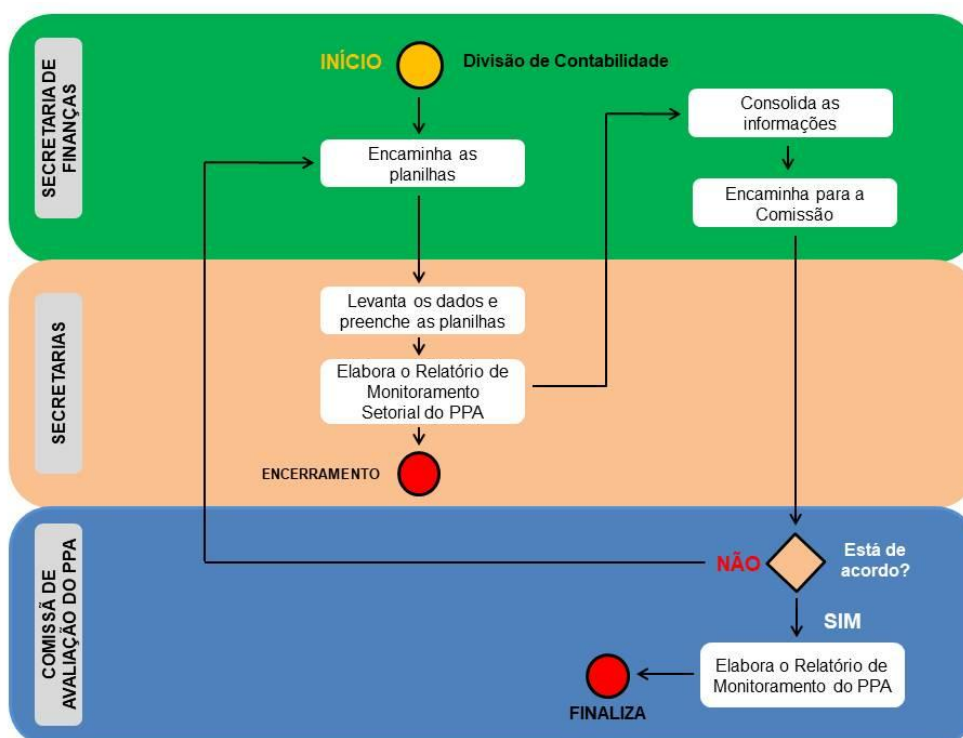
SECRETARIA DE FINANÇAS

INÍCIO

Divisão de Contabilidade

Encaminha as planilhas

Consolida as informações

Encaminha para a Comissão

SECRETARIAS

Levanta os dados e preenche as planilhas

Elabora o Relatório de Monitoramento Setorial do PPA

ENCERRAMENTO

COMISSÃ DE AVALIAÇÃO DO PPA

NÃO

Está de acordo?

SIM

Elabora o Relatório de Monitoramento do PPA

FINALIZA